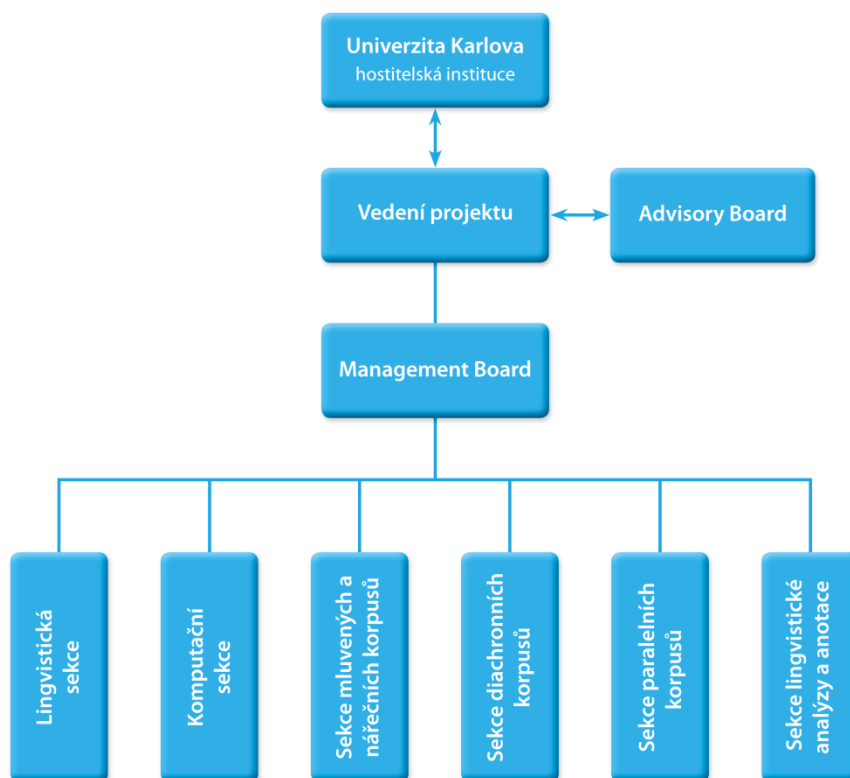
Univerzita Karlova
hostitelská instituce

Vedení projektu

Advisory Board

Management Board

Lingvistická sekce

Komputační sekce

Sekce mluvených a nářečních korpusů

Sekce diachronních korpusů

Sekce paralelních korpusů

Sekce lingvistické analýzy a anotace